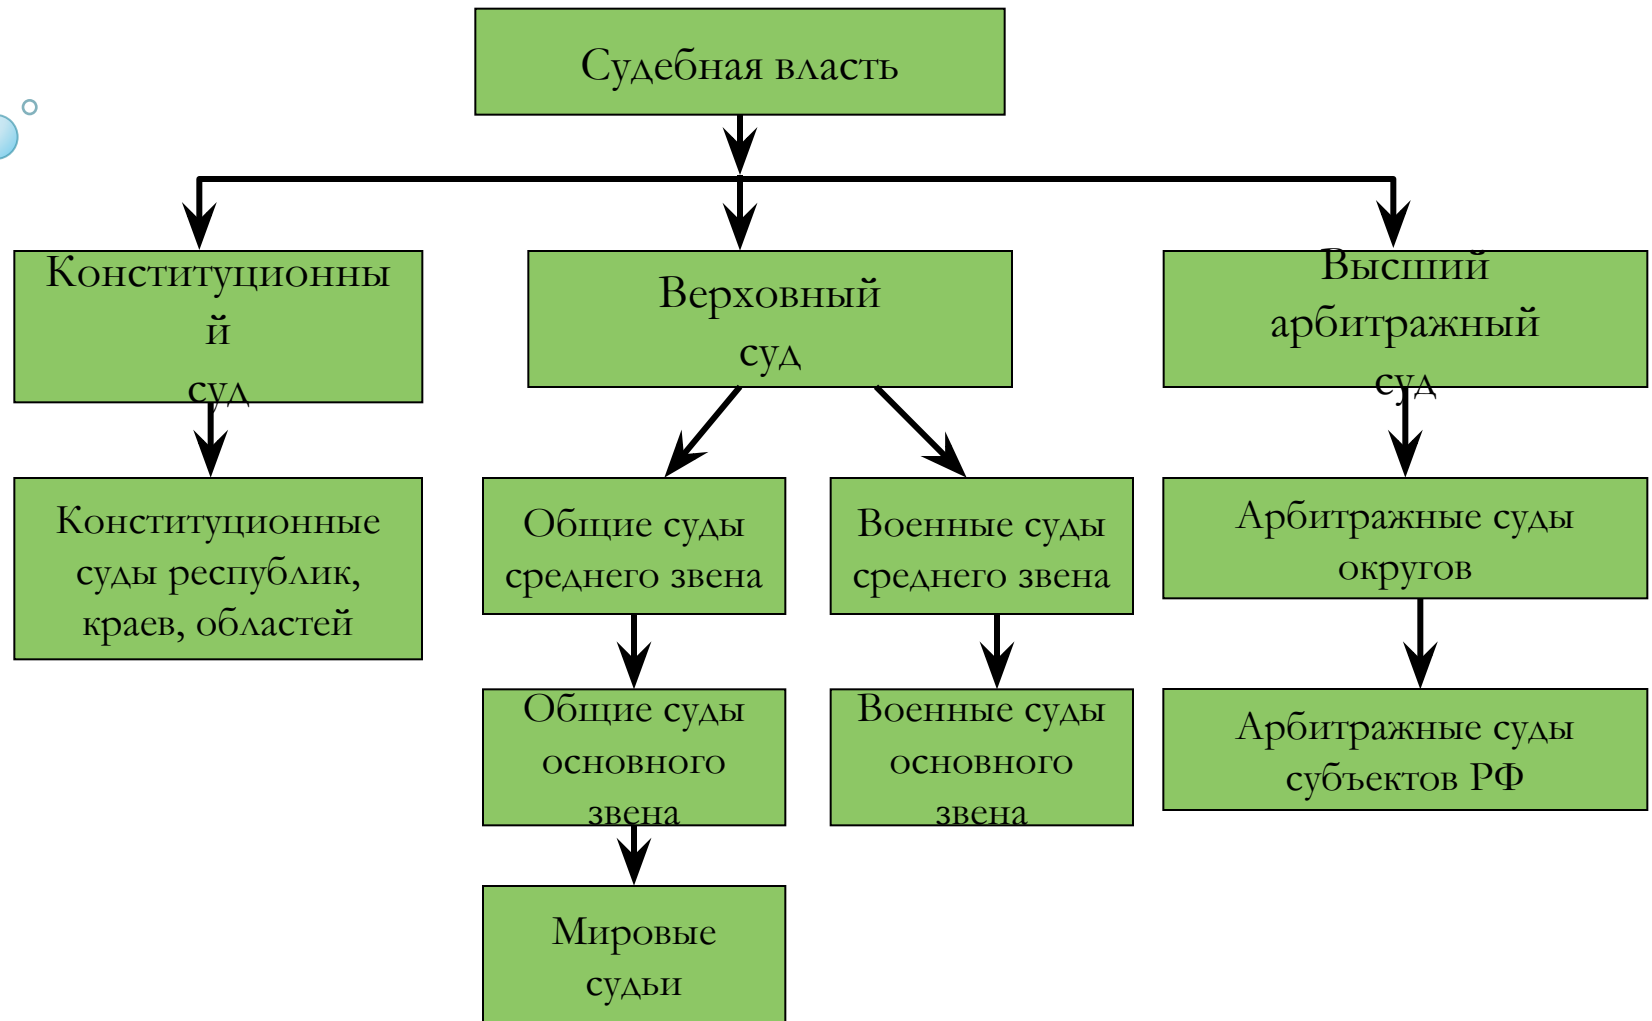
Судебная власть

Конституционны й суд

Верховный суд

Высший арбитражный суд

Конституционные суды республик, краев, областей

Общие суды среднего звена

Военные суды среднего звена

Арбитражные суды округов

Общие суды основного звена

Военные суды основного звена

Арбитражные суды субъектов РФ

Мировые судьи